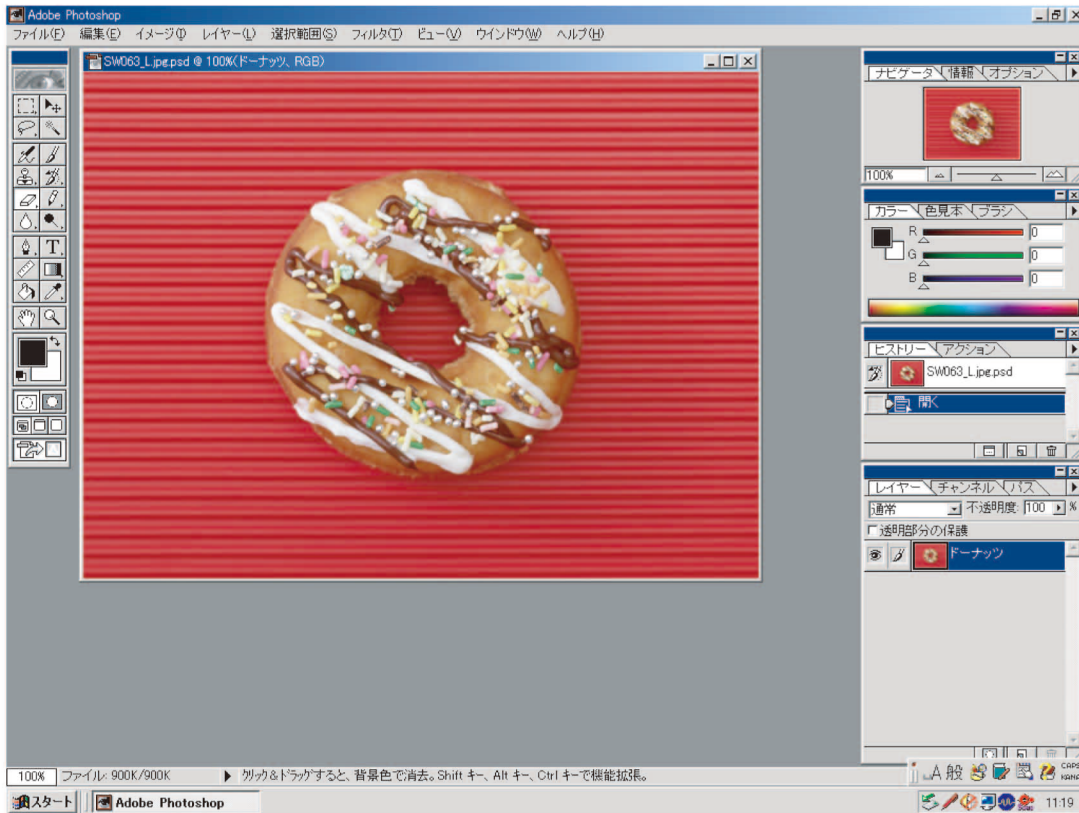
Adobe Photoshop
ファイル(F) 編集(E) イメージ(I) レイヤー(L) 選択範囲(S) フィルタ(T) ビュー(V) ウインドウ(W) ヘルプ(H)

SW063_L.jpg.psd @ 100%(ドーナッツ, RGB)

T

ナビゲータ 情報 オプション
100%

カラー 色見本 ブラシ
R 0
G 0
B 0

ヒストリー アクション
SW063_L.jpg.psd
開く

レイヤー チャンネル パス
通常 不透明度: 100 %
透明部分の保護
ドーナッツ

100% ファイル: 900K/900K
クリック＆ドラッグすると、背景色で消去。Shift キー、Alt キー、Ctrl キーで機能拡張。

スタート Adobe Photoshop
A 般
CAPS KANA
11:19